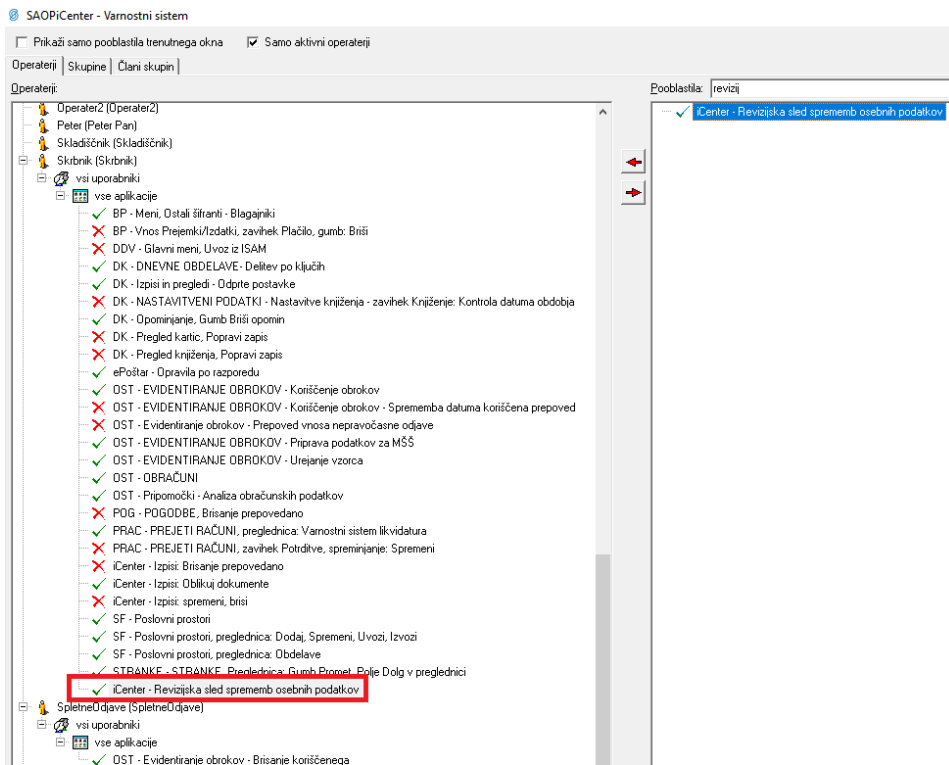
SAOPiCenter - Varnostni sistem

Prikaži samo pooblastila trenutnega okna
Samo aktivni operaterji

Operaterji | Skupine | Člani skupin

Operaterji:

Operater2 (Operater2)
Peter (Peter Pan)
Skladiščnik (Skladiščnik)
Skrbnik (Skrbnik)
vsi uporabniki
vse aplikacije
BP - Meni, Ostali šifranti - Blagajniki
BP - Vnos Prejemki/Izdatki, zavihek Plačilo, gumb: Briši
DDV - Glavni meni, Uvoz iz ISAM
DK - DNEVNE OBDELAVE - Delitev po ključih
DK - Izpisi in pregledi - Odprte postavke
DK - NASTAVITVENI PODATKI - Nastavitve knjiženja - zavihek Knjiženje: Kontrola datuma obdobja
DK - Opominjanje, Gumb Briši opomin
DK - Pregled kartic, Popravi zapis
DK - Pregled knjiženja, Popravi zapis
ePoštar - Opravila po razporedu
OST - EVIDENTIRANJE OBROKOV - Koriščenje obrokov
OST - EVIDENTIRANJE OBROKOV - Koriščenje obrokov - Sprememba datuma koriščena prepoved
OST - Evidentiranje obrokov - Prepoved vnosa nepravočasne odjave
OST - EVIDENTIRANJE OBROKOV - Priprava podatkov za MŠŠ
OST - EVIDENTIRANJE OBROKOV - Urejanje vzorca
OST - OBRAČUNI
OST - Pripomočki - Analiza obračunskih podatkov
POG - POGODBE, Brisanje prepovedano
PRAC - PREJETI RAČUNI, preglednica: Varnostni sistem likvidatura
PRAC - PREJETI RAČUNI, zavihek Potrditve, spreminjanje: Spremeni
iCenter - Izpisi: Brisanje prepovedano
iCenter - Izpisi: Oblikuj dokumente
iCenter - Izpisi: spremeni, brisi
SF - Poslovni prostori
SF - Poslovni prostori, preglednica: Dodaj, Spremeni, Uvozi, Izvozi
SF - Poslovni prostori, preglednica: Obdelave
STRANKE - STRANKE, Preglednica: Gumb Promet, Polje Dolg v preglednici
iCenter - Revizijska sled sprememb osebnih podatkov
SpletneOdjave (SpletneOdjave)
vsi uporabniki
vse aplikacije
OST - Evidentiranje obrokov - Brisanje koriščenega

Pooblastila: revizij

iCenter - Revizijska sled sprememb osebnih podatkov